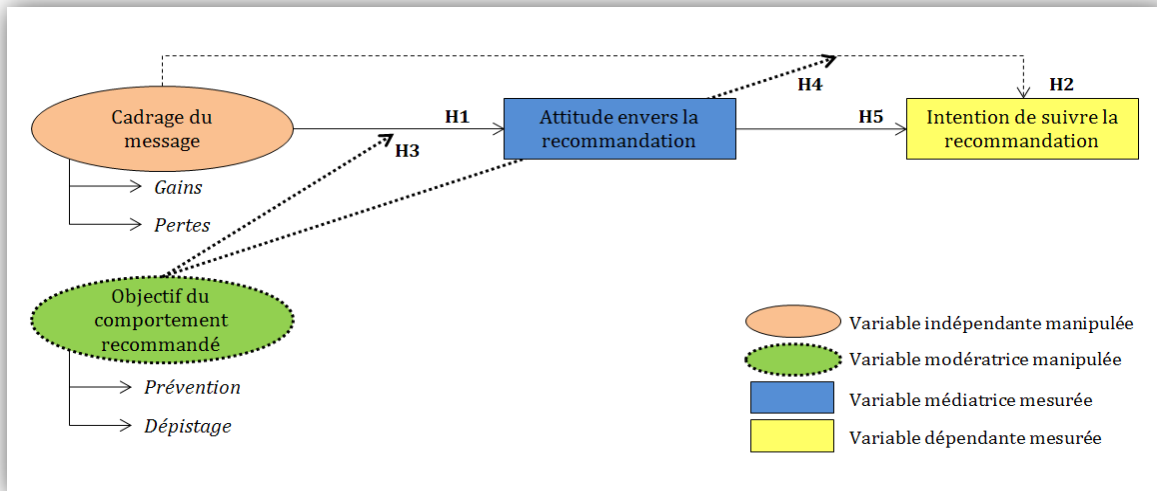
Cadrage du message

Gains

Pertes

H1

H3

Attitude envers la recommandation

H4

H2

H5

Intention de suivre la recommandation

Objectif du comportement recommandé

Prévention

Dépistage

Variable indépendante manipulée

Variable modératrice manipulée

Variable médiatrice mesurée

Variable dépendante mesurée